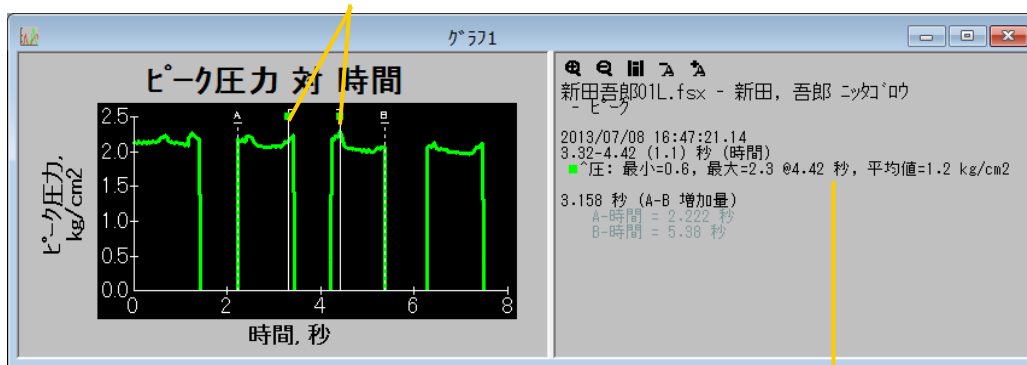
ｸﾞﾗﾌ1

ピーク圧力 対 時間

ピーク圧力, kg/cm2

2.5
2.0
1.5
1.0
0.5
0.0

A
B

0
2
4
6
8

時間, 秒

新田吾郎01L.fsx - 新田, 吾郎 ﾆｯﾀｺﾞﾛｳ
- ピーク

2013/07/08 16:47:21.14
3.32-4.42 (1.1) 秒 (時間)
■^圧: 最小=0.6, 最大=2.3 @4.42 秒, 平均値=1.2 kg/cm2

3.158 秒 (A-B 増加量)
A-時間 = 2.222 秒
B-時間 = 5.38 秒